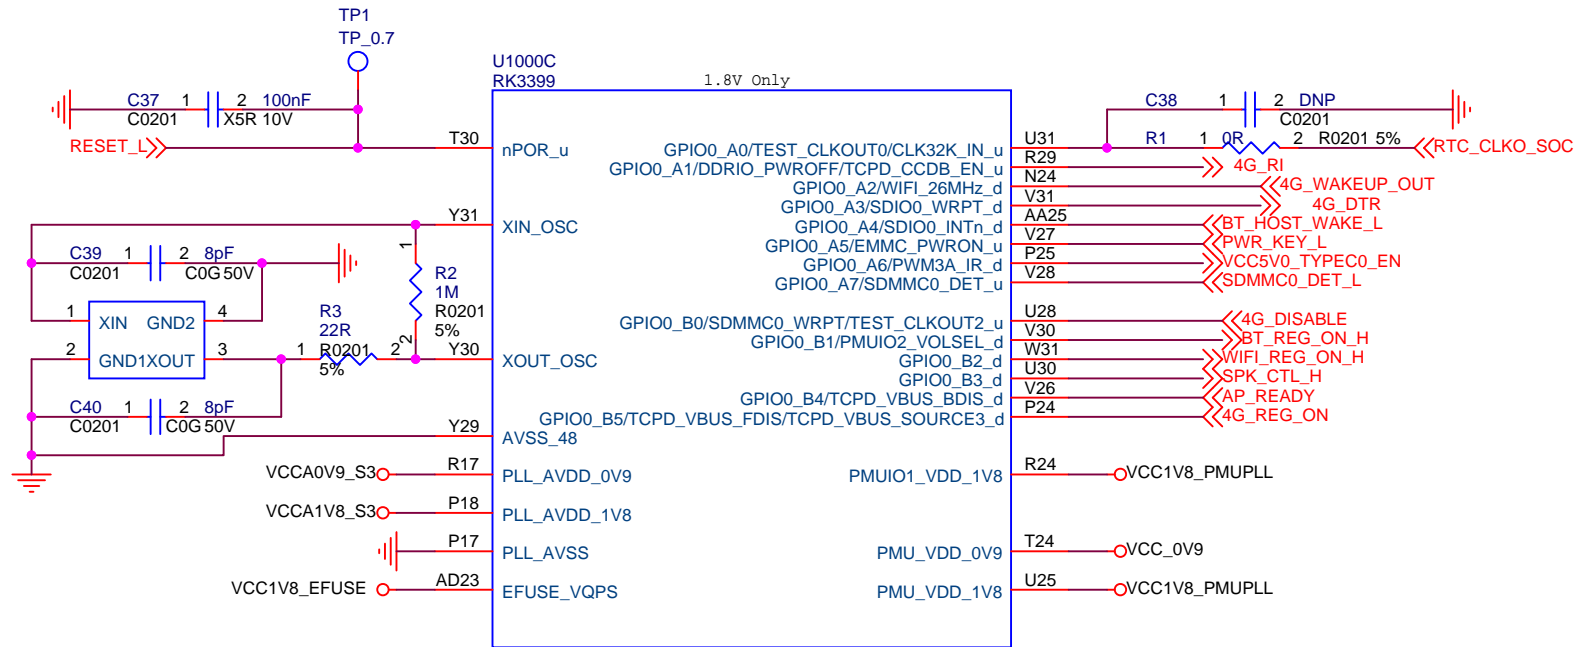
TP1
TP_0.7

U1000C
RK3399
1.8V Only

C37 1 2 100nF
C0201 X5R 10V

RESET_L
T30
nPOR_u

C38 1 2 DNP
C0201
R1 1 0R 2 R0201 5%
RTC_CLKO_SOC

GPIO0_A0/TEST_CLKOUT0/CLK32K_IN_u U31
GPIO0_A1/DDRIO_PWROFF/TCPD_CCDB_EN_u R29 4G_RI
GPIO0_A2/WIFI_26MHz_d N24 4G_WAKEUP_OUT
GPIO0_A3/SDIO0_WRPT_d V31 4G_DTR
GPIO0_A4/SDIO0_INTn_d AA25 BT_HOST_WAKE_L
GPIO0_A5/EMMC_PWRON_u V27 PWR_KEY_L
GPIO0_A6/PWM3A_IR_d P25 VCC5V0_TYPEC0_EN
GPIO0_A7/SDMMC0_DET_u V28 SDMMC0_DET_L

GPIO0_B0/SDMMC0_WRPT/TEST_CLKOUT2_u U28 4G_DISABLE
GPIO0_B1/PMUIO2_VOLSEL_d V30 BT_REG_ON_H
GPIO0_B2_d W31 WIFI_REG_ON_H
GPIO0_B3_d U30 SPK_CTL_H
GPIO0_B4/TCPD_VBUS_BDIS_d V26 AP_READY
GPIO0_B5/TCPD_VBUS_FDIS/TCPD_VBUS_SOURCE3_d P24 4G_REG_ON

Y31
XIN_OSC
C39 1 2 8pF
C0201 C0G 50V
R2
1M
R0201
5%
1
2
1 XIN GND2 4
2 GND1 XOUT 3
R3
22R
R0201
5%
1 2
Y30
XOUT_OSC
C40 1 2 8pF
C0201 C0G 50V
Y29
AVSS_48

VCCA0V9_S3 R17 PLL_AVDD_0V9
PMUIO1_VDD_1V8 R24 VCC1V8_PMUPLL
VCCA1V8_S3 P18 PLL_AVDD_1V8
P17 PLL_AVSS
PMU_VDD_0V9 T24 VCC_0V9
VCC1V8_EFUSE AD23 EFUSE_VQPS
PMU_VDD_1V8 U25 VCC1V8_PMUPLL